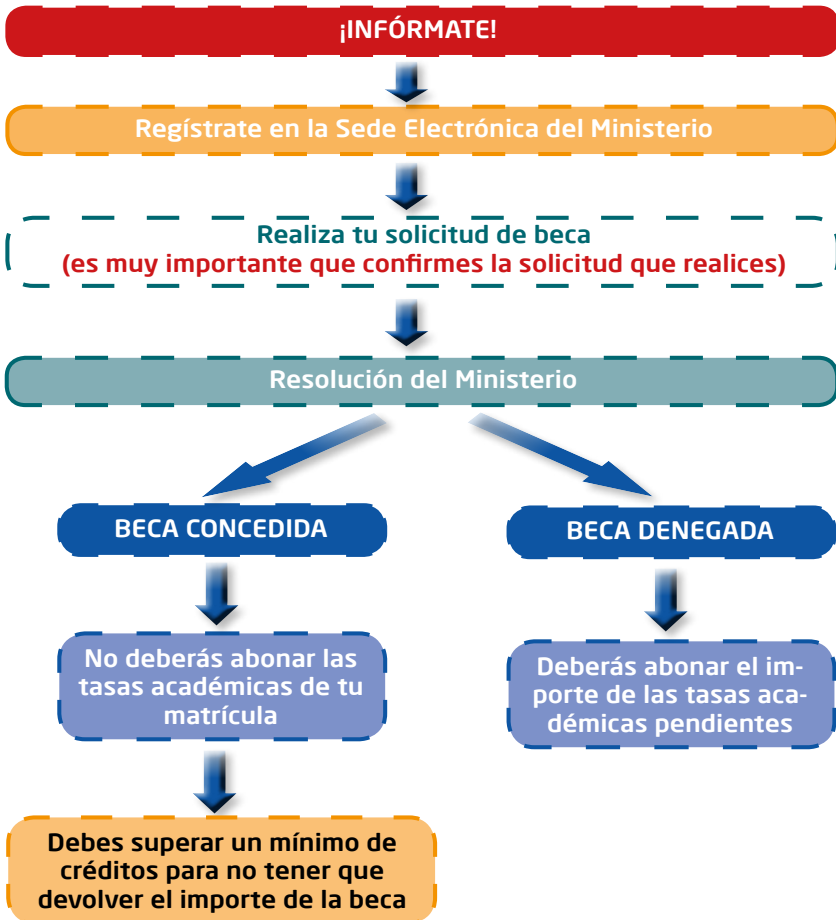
¡INFÓRMATE!

Regístrate en la Sede Electrónica del Ministerio

Realiza tu solicitud de beca
(es muy importante que confirmes la solicitud que realices)

Resolución del Ministerio

BECA CONCEDIDA

No deberás abonar las tasas académicas de tu matrícula

Debes superar un mínimo de créditos para no tener que devolver el importe de la beca

BECA DENEGADA

Deberás abonar el importe de las tasas académicas pendientes